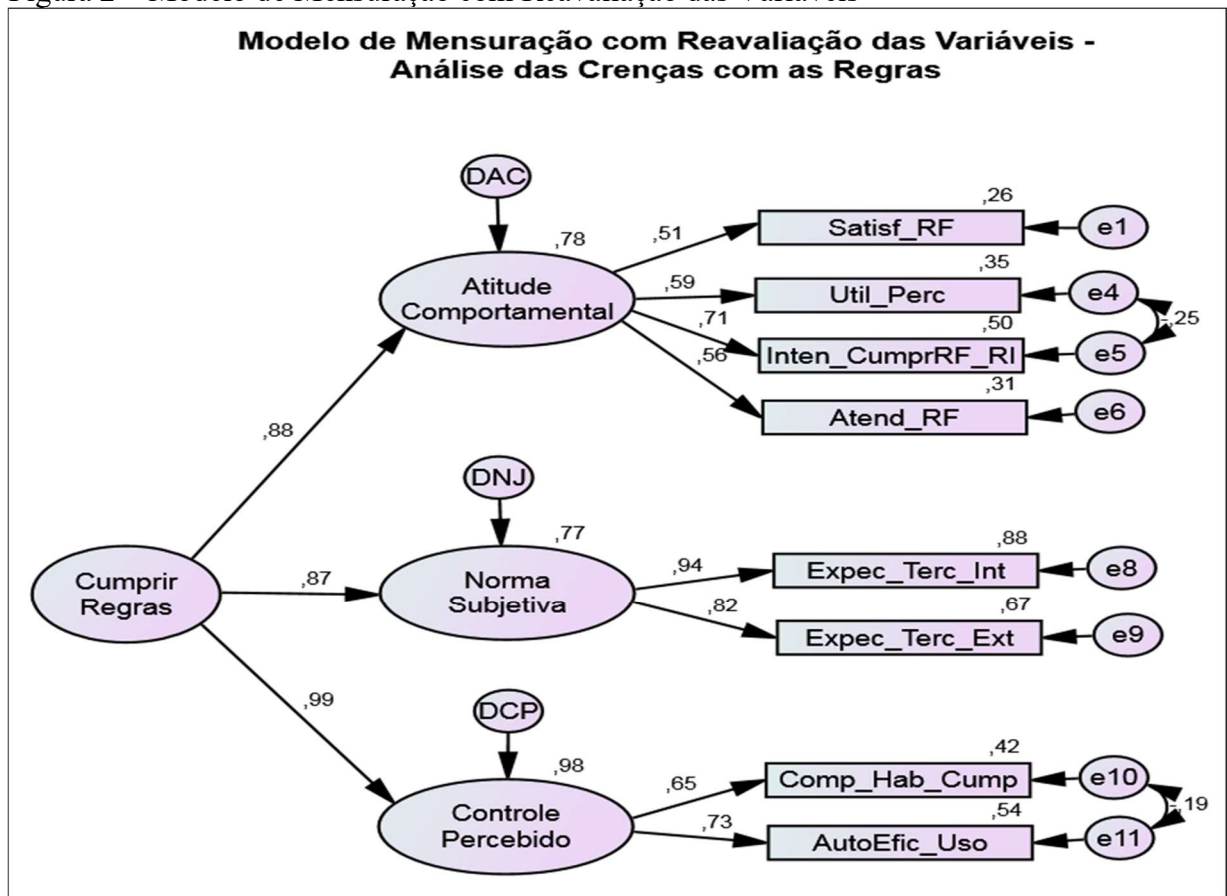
Figura 2 – Modelo de Mensuração com Reavaliação das Variáveis

Modelo de Mensuração com Reavaliação das Variáveis - Análise das Crenças com as Regras

DAC

,78

Atitude Comportamental

,51

,59

,71

,56

,26

Satisf_RF

e1

,35

Util_Perc

e4

,25

,50

Inten_CumprRF_RI

e5

,31

Atend_RF

e6

,88

DNJ

,77

Norma Subjetiva

,94

,82

,88

Expec_Terc_Int

e8

,67

Expec_Terc_Ext

e9

Cumprir Regras

,87

,99

DCP

,98

Controle Percebido

,65

,73

,42

Comp_Hab_Cump

e10

,19

,54

AutoEfic_Uso

e11